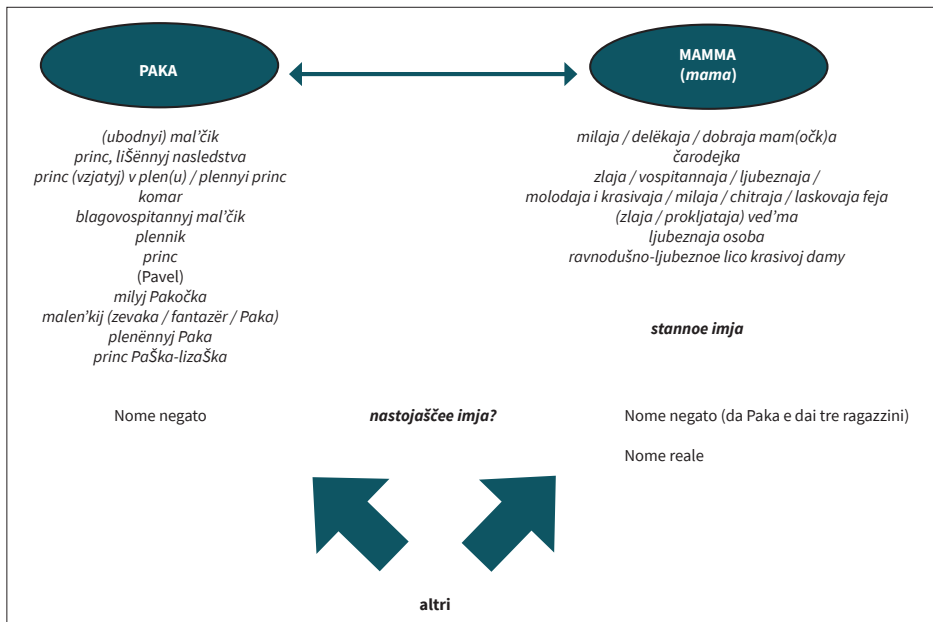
PAKA

MAMMA
(*mama*)

*(ubodnyi) mal'čik*
*princ, lišënnyj nasledstva*
*princ (vzjatyj) v plen(u) / plennyi princ*
*komar*
*blagovospitannyj mal'čik*
*plennik*
*princ*
(Pavel)
*milyj Pakočka*
*malen'kij (zevaka / fantazër / Paka)*
*plenënnyj Paka*
*princ Paška-lizaŠka*

*milaja / delëkaja / dobraja mam(očk)a*
*čarodejka*
*zlaja / vospitannaja / ljubeznaja /*
*molodaja i krasivaja / milaja / chitraja / laskovaja feja*
*(zlaja / prokljataja) ved'ma*
*ljubeznaja osoba*
*ravnodušno-ljubeznoe lico krasivoj damy*

***stannoe imja***

Nome negato

***nastojaščee imja?***

Nome negato (da Paka e dai tre ragazzini)

Nome reale

**altri**